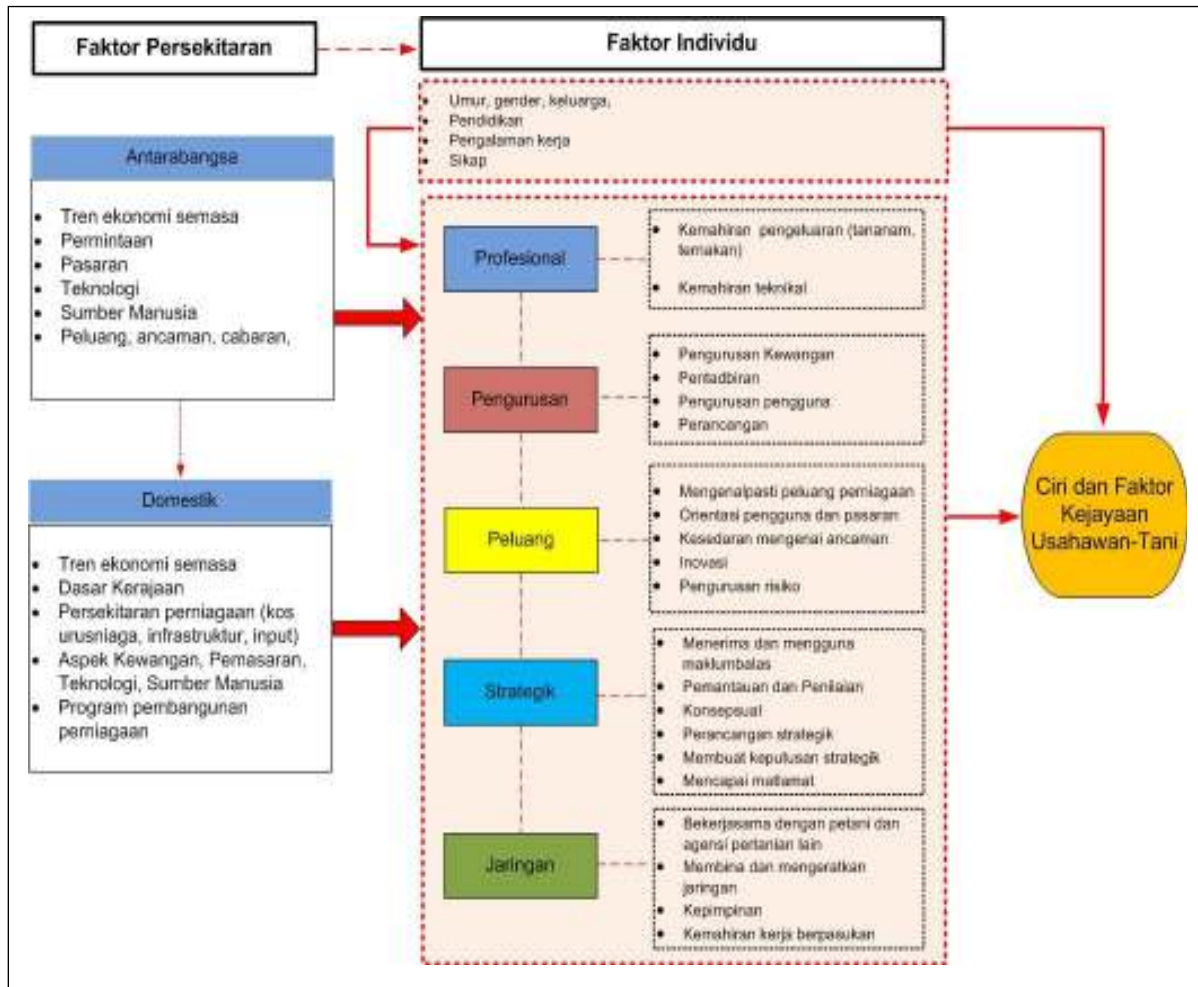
Faktor Persekitaran

Faktor Individu

- Umur, gender, keluarga,
- Pendidikan
- Pengalaman kerja
- Sikap

Antarabangsa

- Tren ekonomi semasa
- Permintaan
- Pasaran
- Teknologi
- Sumber Manusia
- Peluang, ancaman, cabaran,

Domestik

- Tren ekonomi semasa
- Dasar Kerajaan
- Persekitaran perniagaan (kos urusniaga, infrastruktur, input)
- Aspek Kewangan, Pemasaran, Teknologi, Sumber Manusia
- Program pembangunan perniagaan

Profesional

- Kemahiran pengeluaran (tanaman, ternakan)
- Kemahiran teknikal

Pengurusan

- Pengurusan Kewangan
- Pentadbiran
- Pengurusan pengguna
- Perancangan

Peluang

- Mengenalpasti peluang perniagaan
- Orientasi pengguna dan pasaran
- Kesedaran mengenai ancaman
- Inovasi
- Pengurusan risiko

Strategik

- Menerima dan mengguna maklumbalas
- Pemantauan dan Penilaian
- Konsepsual
- Perancangan strategik
- Membuat keputusan strategik
- Mencapai matlamat

Jaringan

- Bekerjasama dengan petani dan agensi pertanian lain
- Membina dan mengeratkan jaringan
- Kepimpinan
- Kemahiran kerja berpasukan

Ciri dan Faktor Kejayaan Usahawan-Tani